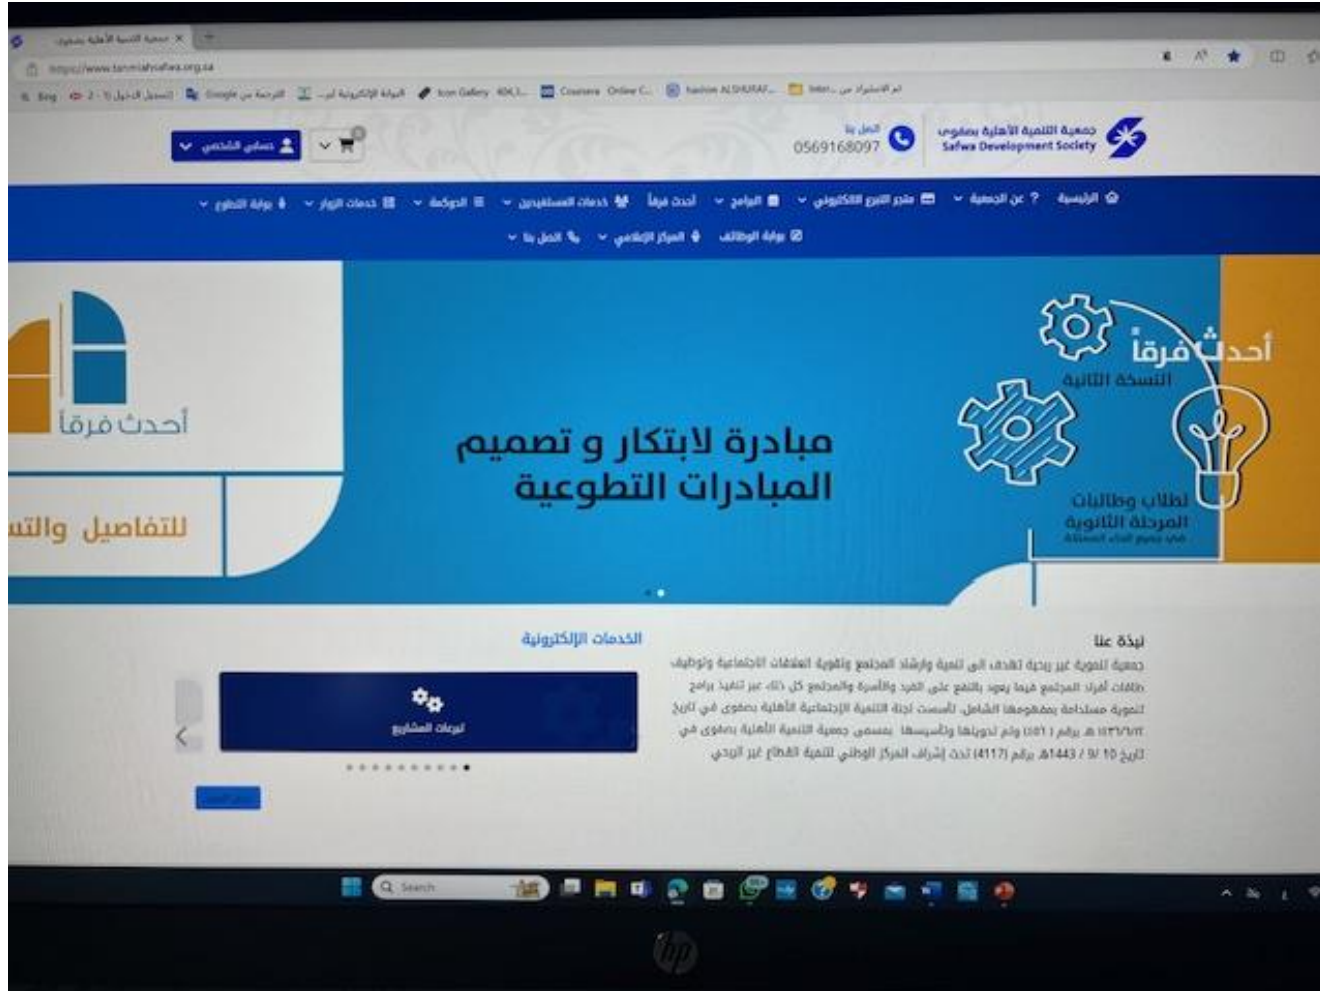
جمعية التنمية الأهلية بصفوى ×

https://www.tanmiahsafwa.org.sa

Bing  تسجيل الدخول - 1 ...  الترجمة من Google  البوابة الإلكترونية لبر...  Icon Gallery  Coursera Online C...  hashim ALSHURAF...  Inter...  تم الاستيراد من...

جمعية التنمية الأهلية بصفوى
Safwa Development Society

اتصل بنا
0569168097

حسابي الشخصي

الرئيسية  عن الجمعية  متجر التبرع الالكتروني  البرامج  أحدث فرقا  خدمات المستفيدين  الحوكمة  خدمات الزوار  بوابة التطوع

بوابة الوظائف  المركز الإعلامي  اتصل بنا

أحدث فرقا

للتفاصيل والتس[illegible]

مبادرة لابتكار و تصميم المبادرات التطوعية

أحدث فرقاً
النسخة الثانية

لطلاب وطالبات المرحلة الثانوية
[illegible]

نبذة عنا

جمعية تنموية غير ربحية تهدف الى تنمية وإرشاد المجتمع وتقوية العلاقات الاجتماعية وتوظيف طاقات أفراد المجتمع فيما يعود بالنفع على الفرد والأسرة والمجتمع كل ذلك عبر تنفيذ برامج تنموية مستدامة بمفهومها الشامل. تأسست لجنة التنمية الاجتماعية الأهلية بصفوى في تاريخ ١٣٩٦/٦/٢ هـ برقم ( ١٥٤ ) وتم تحويلها وتأسيسها بمسمى جمعية التنمية الأهلية بصفوى في تاريخ 10 / 9 / 1443هـ برقم (4117) تحت إشراف المركز الوطني لتنمية القطاع غير الربحي

الخدمات الإلكترونية

لبرعات المشاريع

Search